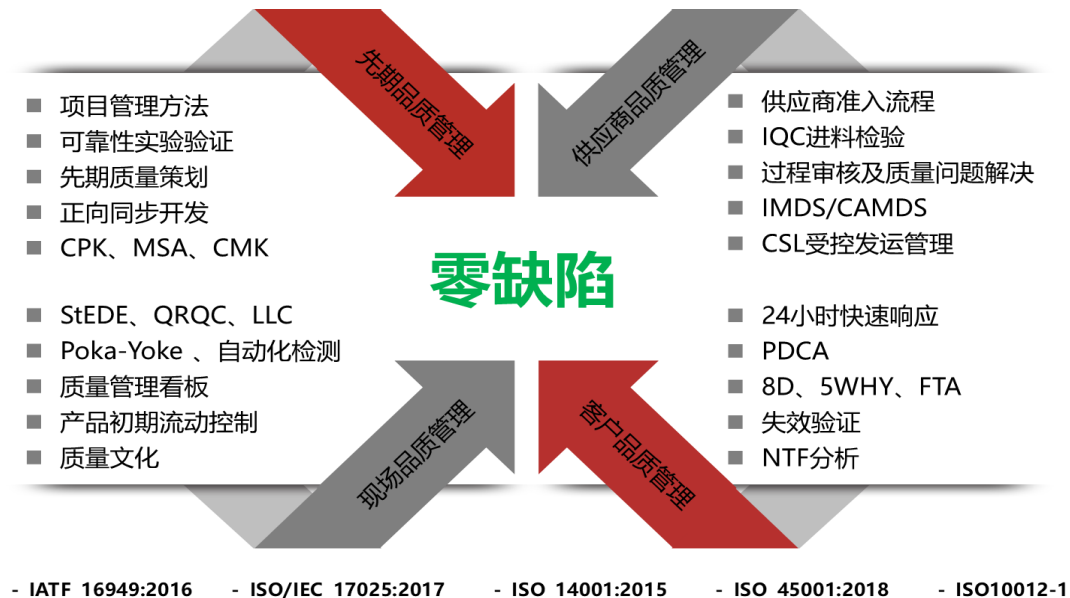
先期品质管理

供应商品质管理

项目管理方法
可靠性实验验证
先期质量策划
正向同步开发
CPK、MSA、CMK

供应商准入流程
IQC进料检验
过程审核及质量问题解决
IMDS/CAMDS
CSL受控发运管理

零缺陷

StEDE、QRQC、LLC
Poka-Yoke 、自动化检测
质量管理看板
产品初期流动控制
质量文化

24小时快速响应
PDCA
8D、5WHY、FTA
失效验证
NTF分析

现场品质管理

客户品质管理

- IATF 16949:2016 - ISO/IEC 17025:2017 - ISO 14001:2015 - ISO 45001:2018 - ISO10012-1